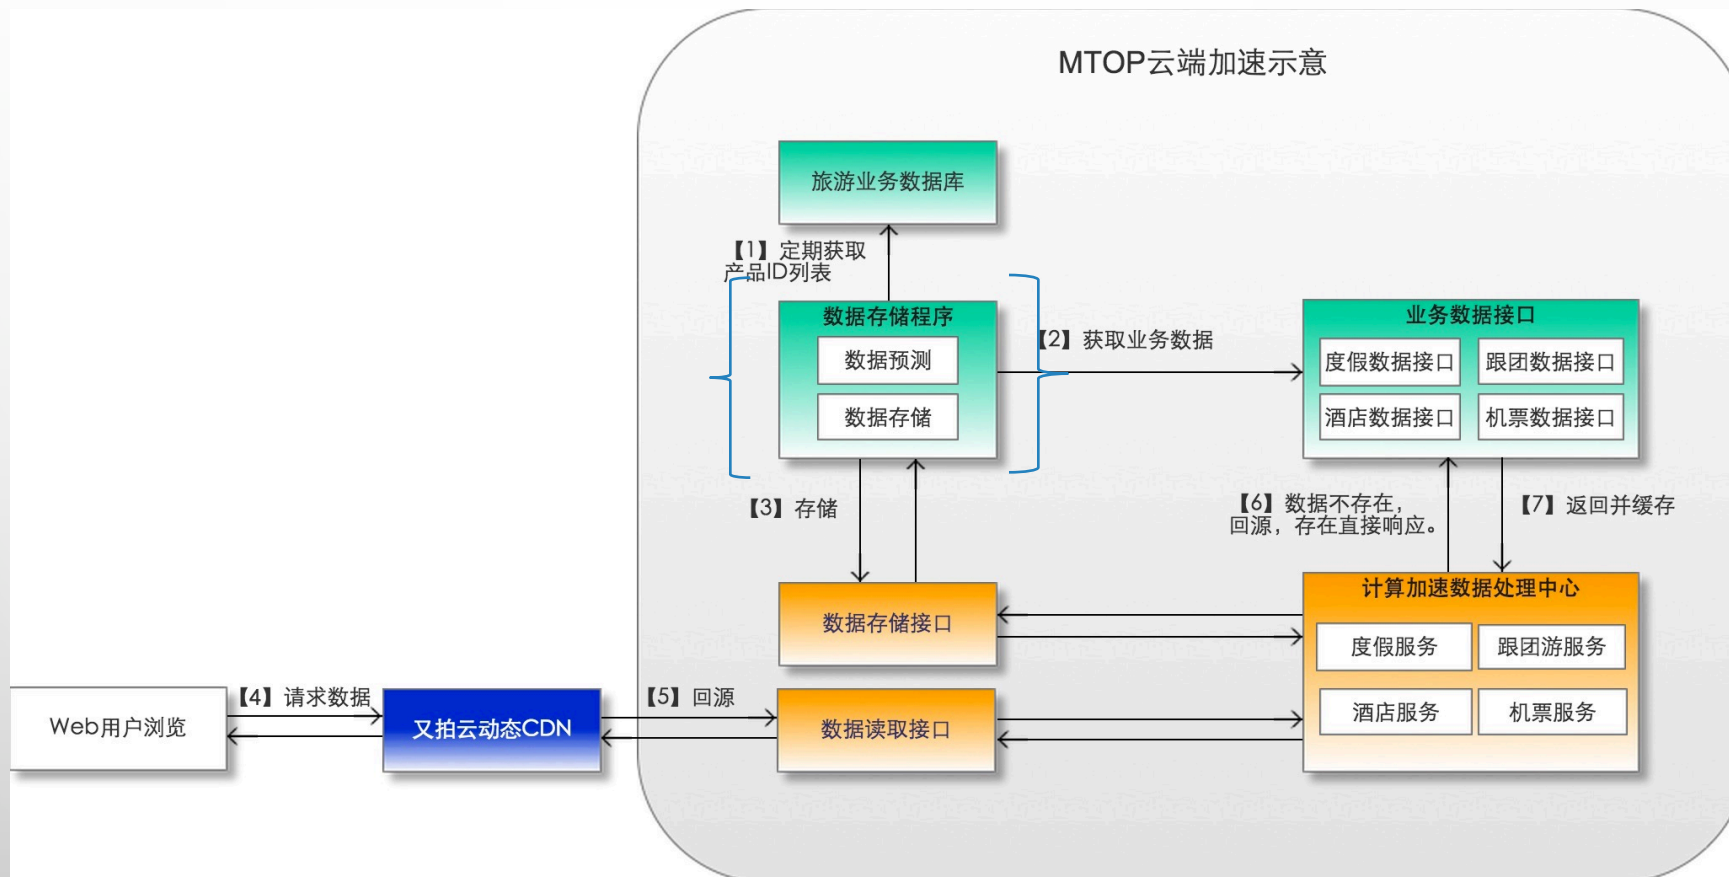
MTOP云端加速示意

旅游业务数据库

【1】定期获取产品ID列表

数据存储程序
数据预测
数据存储

【2】获取业务数据

业务数据接口
度假数据接口
跟团数据接口
酒店数据接口
机票数据接口

【3】存储

【6】数据不存在，回源，存在直接响应。

【7】返回并缓存

数据存储接口

计算加速数据处理中心
度假服务
跟团游服务
酒店服务
机票服务

Web用户浏览

【4】请求数据

又拍云动态CDN

【5】回源

数据读取接口